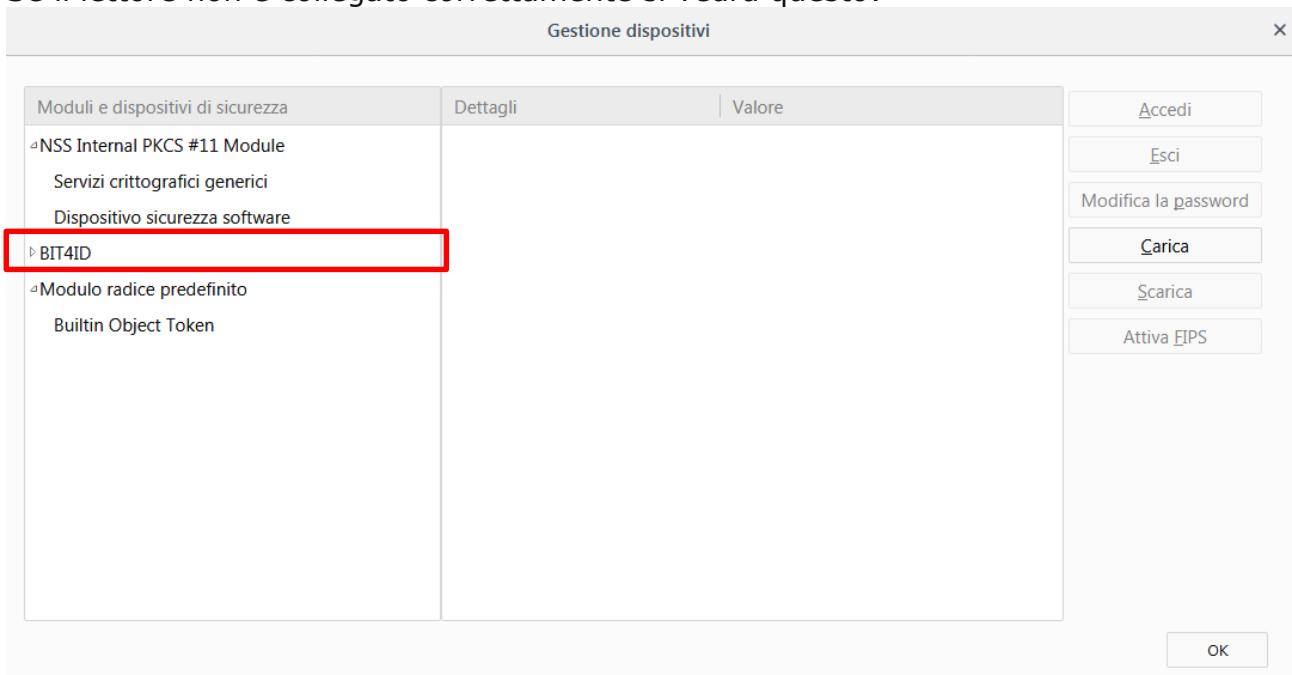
Se il lettore non è collegato correttamente si vedrà questo:

Gestione dispositivi

×

| Moduli e dispositivi di sicurezza | Dettagli | Valore |
|---|---|---|
| NSS Internal PKCS #11 Module | | |
| Servizi crittografici generici | | |
| Dispositivo sicurezza software | | |
| BIT4ID | | |
| Modulo radice predefinito | | |
| Builtin Object Token | | |

Accedi

Esci

Modifica la password

Carica

Scarica

Attiva FIPS

OK